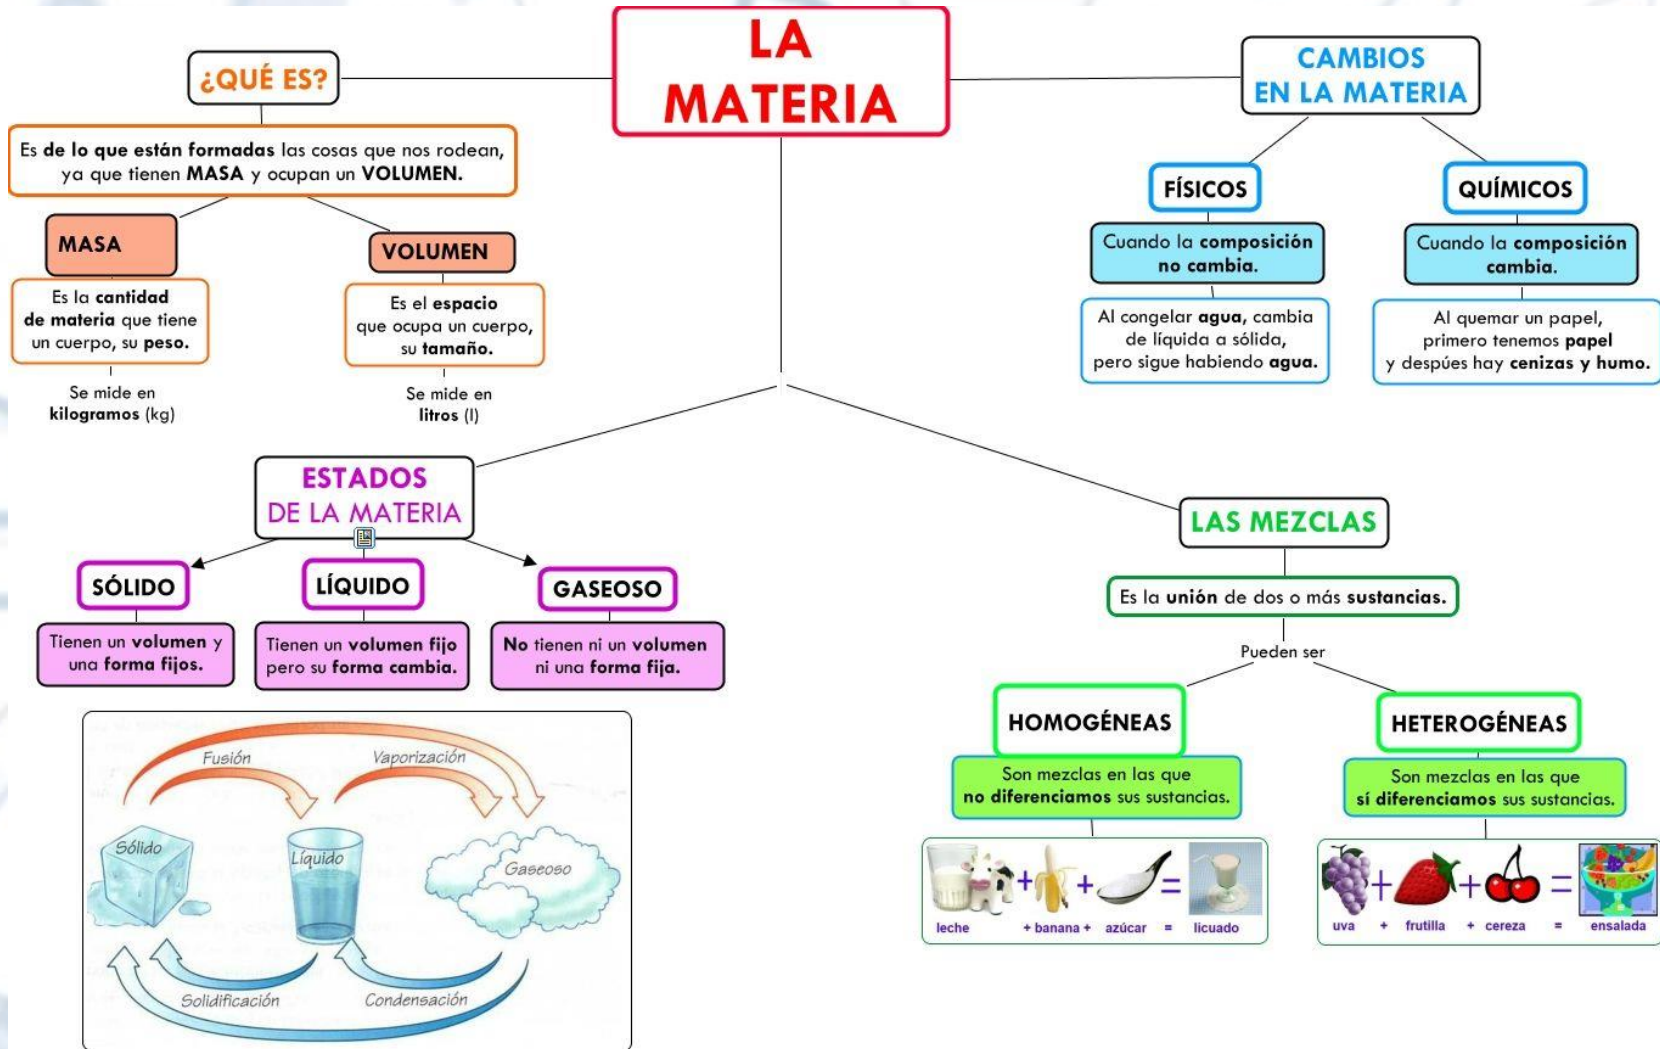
LA MATERIA

¿QUÉ ES?

Es de lo que están formadas las cosas que nos rodean, ya que tienen MASA y ocupan un VOLUMEN.

MASA

Es la cantidad de materia que tiene un cuerpo, su peso.

Se mide en kilogramos (kg)

VOLUMEN

Es el espacio que ocupa un cuerpo, su tamaño.

Se mide en litros (l)

CAMBIOS EN LA MATERIA

FÍSICOS

Cuando la composición no cambia.

Al congelar agua, cambia de líquida a sólida, pero sigue habiendo agua.

QUÍMICOS

Cuando la composición cambia.

Al quemar un papel, primero tenemos papel y despúes hay cenizas y humo.

ESTADOS DE LA MATERIA

SÓLIDO

Tienen un volumen y una forma fijos.

LÍQUIDO

Tienen un volumen fijo pero su forma cambia.

GASEOSO

No tienen ni un volumen ni una forma fija.

Fusión

Vaporización

Sólido

Líquido

Gaseoso

Solidificación

Condensación

LAS MEZCLAS

Es la unión de dos o más sustancias.

Pueden ser

HOMOGÉNEAS

Son mezclas en las que no diferenciamos sus sustancias.

leche + banana + azúcar = licuado

HETEROGÉNEAS

Son mezclas en las que sí diferenciamos sus sustancias.

uva + frutilla + cereza = ensalada